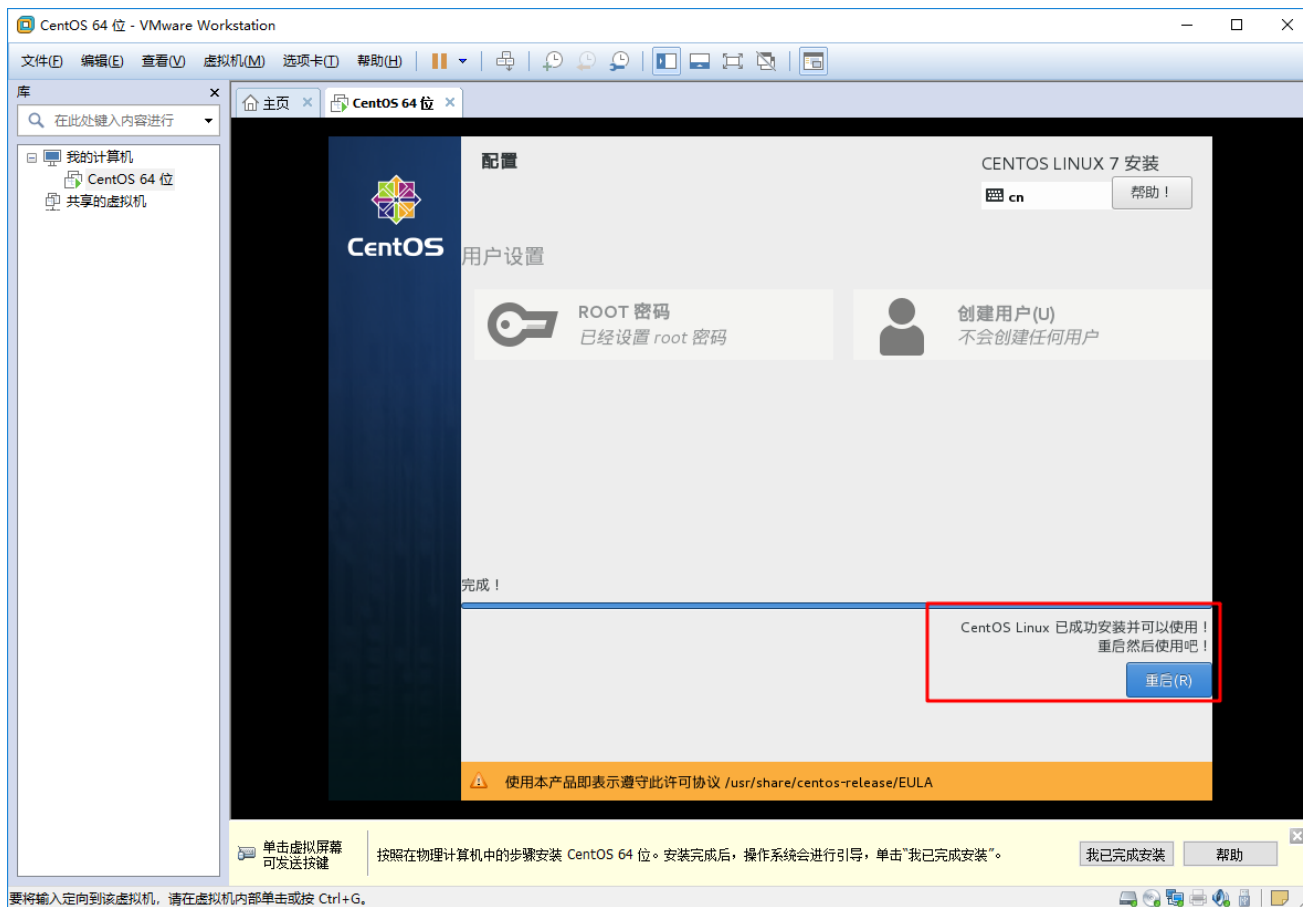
CentOS 64 位 - VMware Workstation

文件(F) 编辑(E) 查看(V) 虚拟机(M) 选项卡(T) 帮助(H)

库
在此处键入内容进行
我的计算机
CentOS 64 位
共享的虚拟机

主页
CentOS 64 位

配置
CENTOS LINUX 7 安装
cn
帮助！

CentOS

用户设置

ROOT 密码
已经设置 root 密码

创建用户(U)
不会创建任何用户

完成！

CentOS Linux 已成功安装并可以使用！
重启然后使用吧！
重启(R)

使用本产品即表示遵守此许可协议 /usr/share/centos-release/EULA

单击虚拟屏幕可发送按键
按照在物理计算机中的步骤安装 CentOS 64 位。安装完成后，操作系统会进行引导，单击"我已完成安装"。
我已完成安装
帮助

要将输入定向到该虚拟机，请在虚拟机内部单击或按 Ctrl+G。